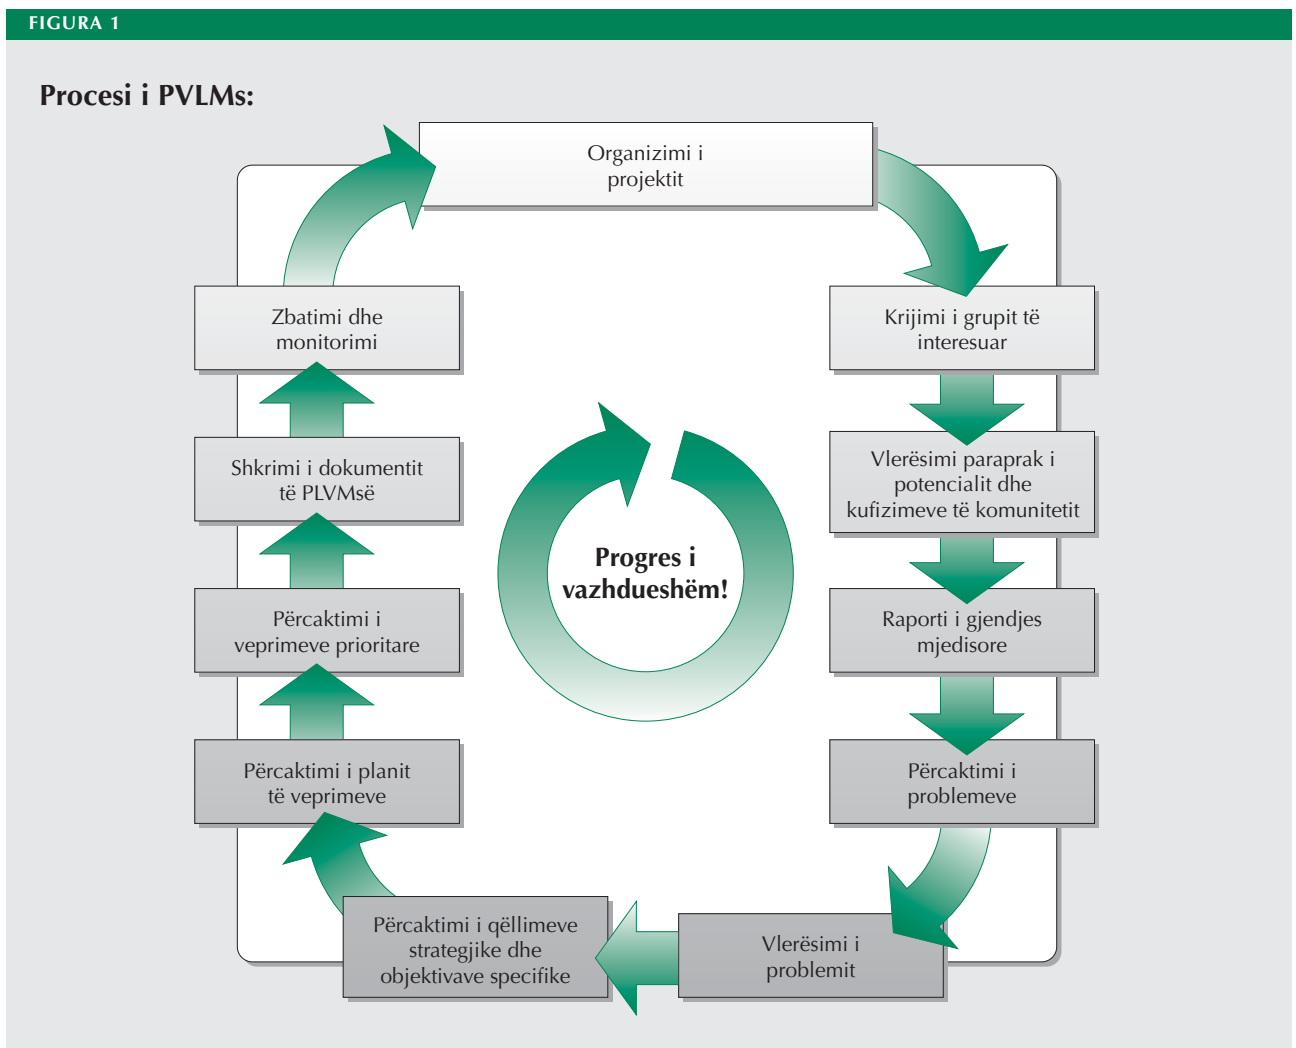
FIGURA 1

Procesi i PVLMs:

Organizimi i projektit

Krijimi i grupit të interesuar

Vlerësimi paraprak i potencialit dhe kufizimeve të komunitetit

Raporti i gjendjes mjedisore

Përcaktimi i problemeve

Vlerësimi i problemit

Përcaktimi i qëllimeve strategjike dhe objektivave specifike

Përcaktimi i planit të veprimeve

Përcaktimi i veprimeve prioritare

Shkrimi i dokumentit të PLVMsë

Zbatimi dhe monitorimi

Progres i vazhdueshëm!